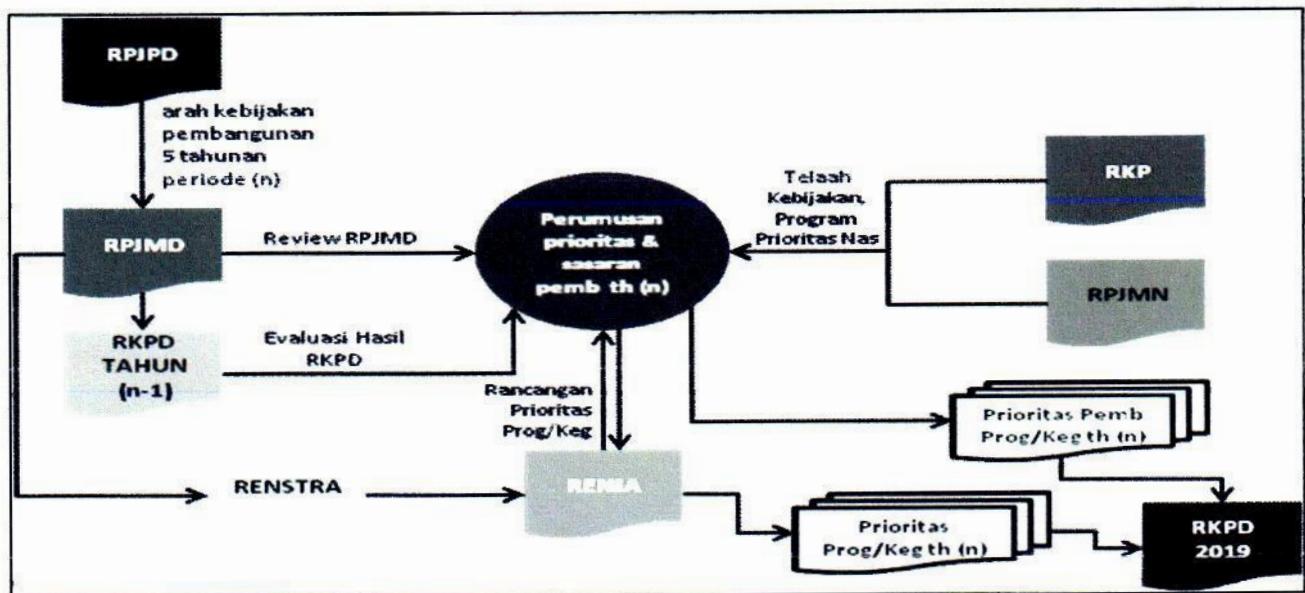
RPJPD

arah kebijakan pembangunan 5 tahunan periode (n)

RPJMD

Review RPJMD

Perumusan prioritas & sasaran pemb th (n)

Telaah Kebijakan, Program Prioritas Nas

RKP

RPJMN

RKPD TAHUN (n-1)

Evaluasi Hasil RKPD

Rancangan Prioritas Prog/Keg

Prioritas Pemb Prog/Keg th (n)

RENSTRA

RENJA

Prioritas Prog/Keg th (n)

RKPD 2019